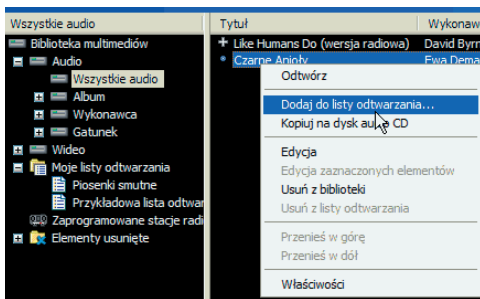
Wszystkie audio

Biblioteka multimediów
Audio
Wszystkie audio
Album
Wykonawca
Gatunek
Wideo
Moje listy odtwarzania
Piosenki smutne
Przykładowa lista odtwar
Zaprogramowane stacje radi
Elementy usunięte

| Tytuł | Wykonaw |
|---|---|
| Like Humans Do (wersja radiowa) | David Byrn |
| Czarne Anioły | Ewa Dema |

Odtwórz
Dodaj do listy odtwarzania...
Kopiuj na dysk au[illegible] CD
Edycja
Edycja zaznaczonych elementów
Usuń z biblioteki
Usuń z listy odtwarzania
Przenieś w górę
Przenieś w dół
Właściwości